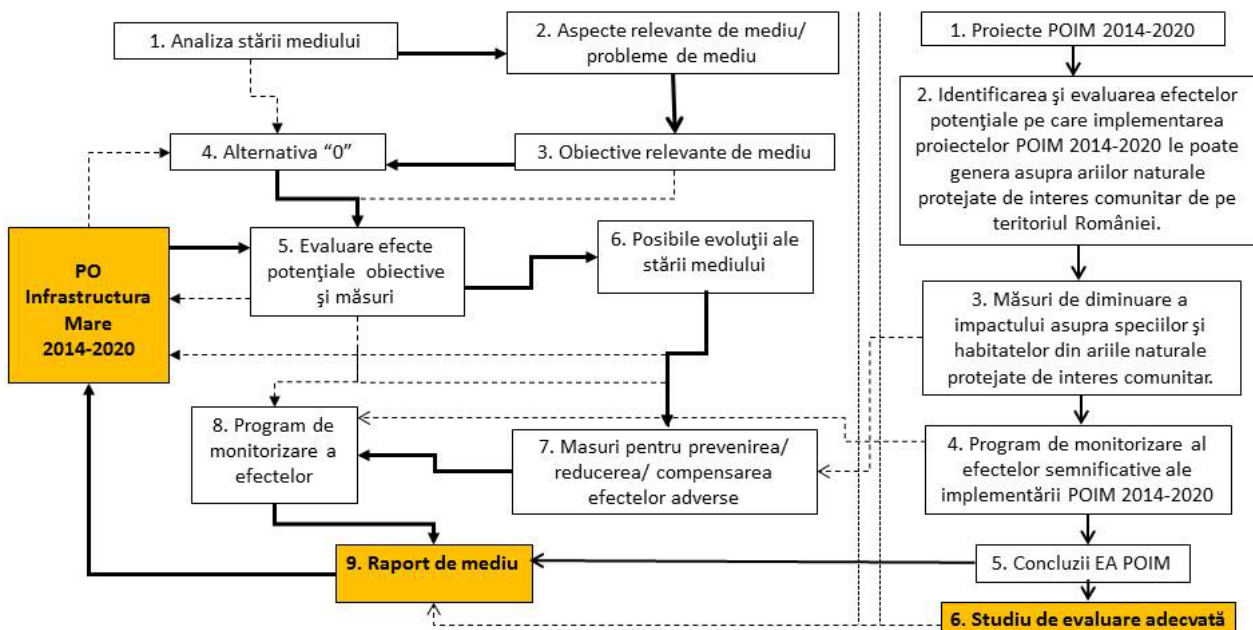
1. Analiza stării mediului

2. Aspecte relevante de mediu/ probleme de mediu

4. Alternativa “0”

3. Obiective relevante de mediu

PO Infrastructura Mare 2014-2020

5. Evaluare efecte potenţiale obiective şi măsuri

6. Posibile evoluţii ale stării mediului

8. Program de monitorizare a efectelor

7. Masuri pentru prevenirea/ reducerea/ compensarea efectelor adverse

9. Raport de mediu

1. Proiecte POIM 2014-2020

2. Identificarea şi evaluarea efectelor potenţiale pe care implementarea proiectelor POIM 2014-2020 le poate genera asupra ariilor naturale protejate de interes comunitar de pe teritoriul României.

3. Măsuri de diminuare a impactului asupra speciilor şi habitatelor din ariile naturale protejate de interes comunitar.

4. Program de monitorizare al efectelor semnificative ale implementării POIM 2014-2020

5. Concluzii EA POIM

6. Studiu de evaluare adecvată